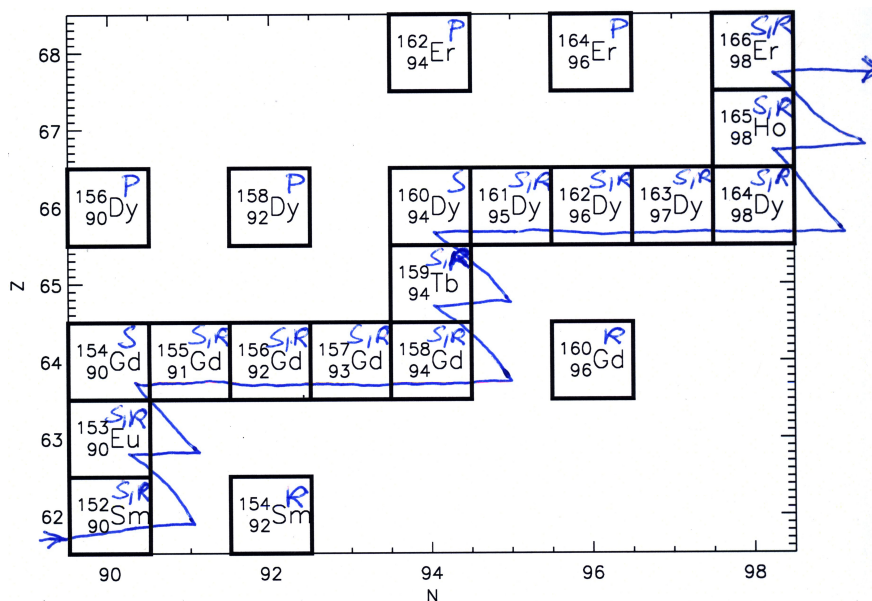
| | | | | | | | | |
|---|---|---|---|---|---|---|---|---|
| | | | | $^{162}_{94}$Er P | | $^{164}_{96}$Er P | | $^{166}_{98}$Er S,R |
| | | | | | | | | $^{165}_{98}$Ho S,R |
| $^{156}_{90}$Dy P | | $^{158}_{92}$Dy P | | $^{160}_{94}$Dy S | $^{161}_{95}$Dy S,R | $^{162}_{96}$Dy S,R | $^{163}_{97}$Dy S,R | $^{164}_{98}$Dy S,R |
| | | | | $^{159}_{94}$Tb S,R | | | | |
| $^{154}_{90}$Gd S | $^{155}_{91}$Gd S,R | $^{156}_{92}$Gd S,R | $^{157}_{93}$Gd S,R | $^{158}_{94}$Gd S,R | | $^{160}_{96}$Gd R | | |
| $^{153}_{90}$Eu S,R | | | | | | | | |
| $^{152}_{90}$Sm S,R | | $^{154}_{92}$Sm R | | | | | | |

68
67
66
65
64
63
62
Z

90
92
94
96
98
N